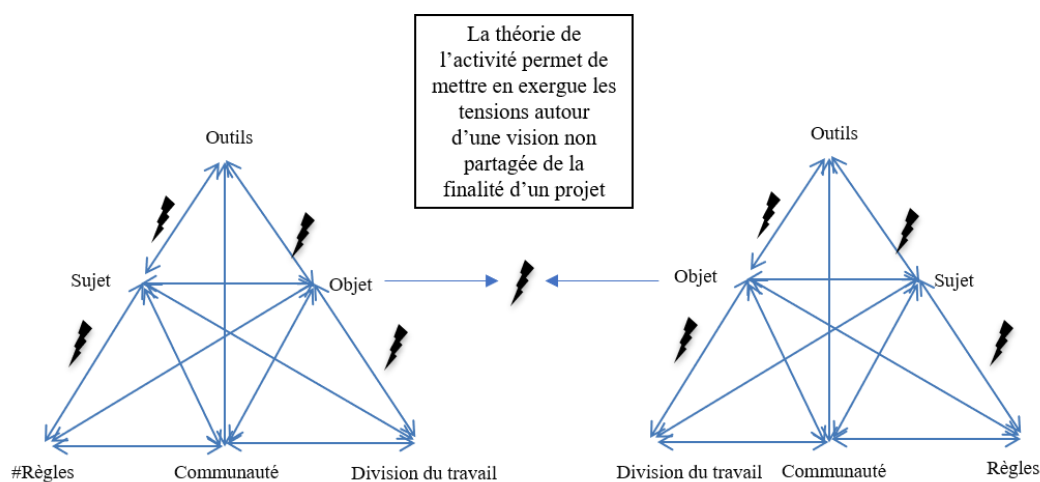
La théorie de l'activité permet de mettre en exergue les tensions autour d'une vision non partagée de la finalité d'un projet

Outils

Sujet

Objet

#Règles

Communauté

Division du travail

Outils

Objet

Sujet

Division du travail

Communauté

Règles